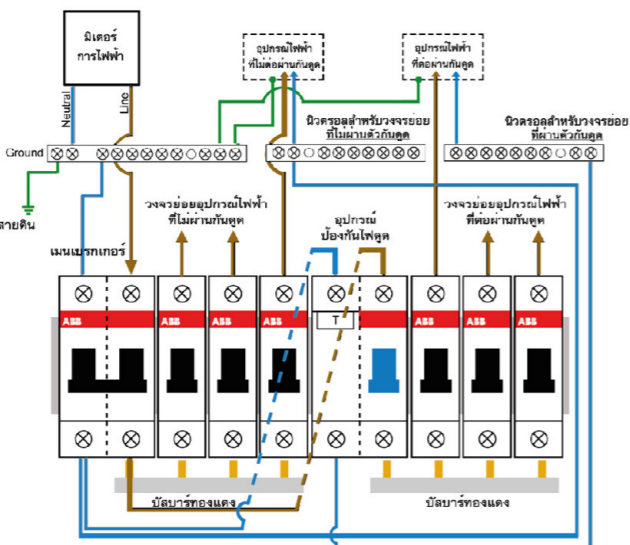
มิเตอร์
การไฟฟ้า

Neutral
Line

อุปกรณ์ไฟฟ้า
ที่ไม่ต่อผ่านกันดูด

อุปกรณ์ไฟฟ้า
ที่ต่อผ่านกันดูด

นิวตรอลสำหรับวงจรย่อย
ที่ไม่ผ่านตัวกันดูด

นิวตรอลสำหรับวงจรย่อย
ที่ผ่านตัวกันดูด

Ground

สายดิน

วงจรย่อยอุปกรณ์ไฟฟ้า
ที่ไม่ผ่านกันดูด

อุปกรณ์
ป้องกันไฟดูด

วงจรย่อยอุปกรณ์ไฟฟ้า
ที่ต่อผ่านกันดูด

เมนเบรกเกอร์

ABB ABB ABB ABB ABB ABB ABB ABB

T

บัสบาร์ทองแดง

บัสบาร์ทองแดง